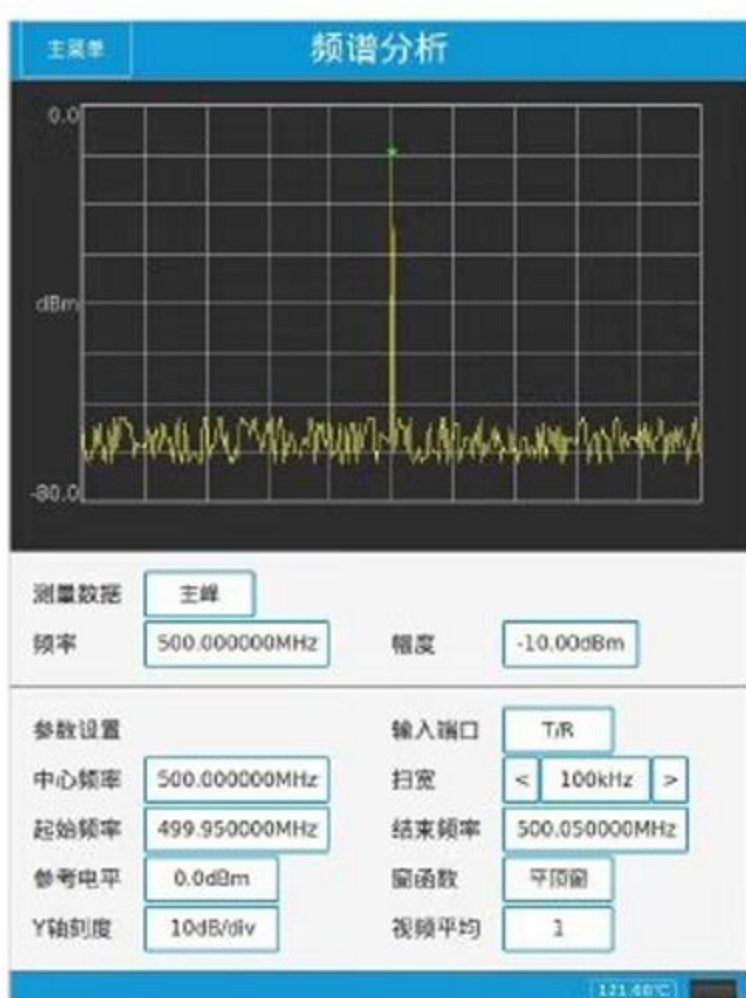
主菜单

频谱分析

0.0

dBm

-80.0

测量数据 主峰

频率 500.000000MHz 幅度 -10.00dBm

参数设置 输入端口 T/R

中心频率 500.000000MHz 扫宽 < 100kHz >

起始频率 499.950000MHz 结束频率 500.050000MHz

参考电平 0.0dBm 窗函数 平顶窗

Y轴刻度 10dB/div 视频平均 1

121.00℃